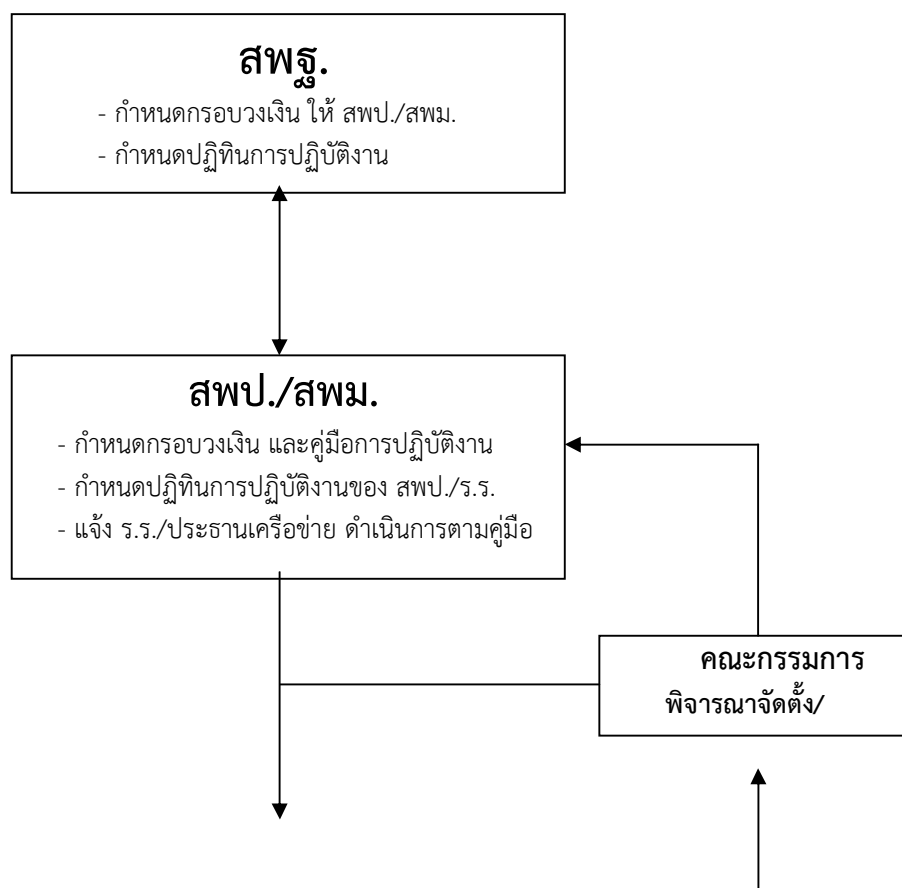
สพฐ.

- กำหนดกรอบวงเงิน ให้ สพป./สพม.
- กำหนดปฏิทินการปฏิบัติงาน

สพป./สพม.

- กำหนดกรอบวงเงิน และคู่มือการปฏิบัติงาน
- กำหนดปฏิทินการปฏิบัติงานของ สพป./ร.ร.
- แจ้ง ร.ร./ประธานเครือข่าย ดำเนินการตามคู่มือ

คณะกรรมการ
พิจารณาจัดตั้ง/